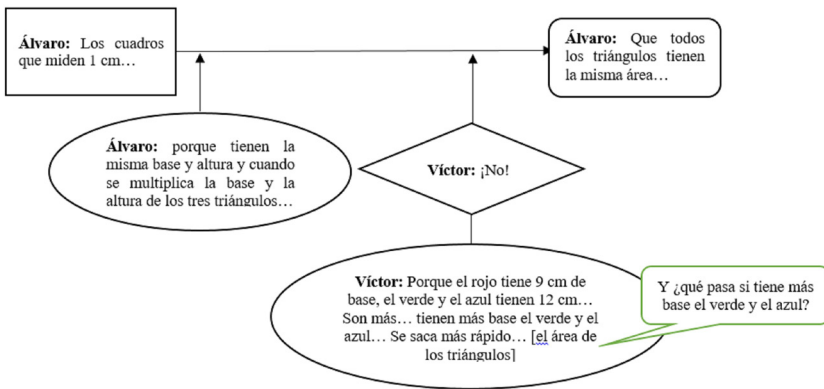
**Álvaro:** Los cuadros que miden 1 cm…

**Álvaro:** Que todos los triángulos tienen la misma área…

**Álvaro:** porque tienen la misma base y altura y cuando se multiplica la base y la altura de los tres triángulos…

**Víctor:** ¡No!

**Víctor:** Porque el rojo tiene 9 cm de base, el verde y el azul tienen 12 cm… Son más… tienen más base el verde y el azul… Se saca más rápido… [el área de los triángulos]

Y ¿qué pasa si tiene más base el verde y el azul?